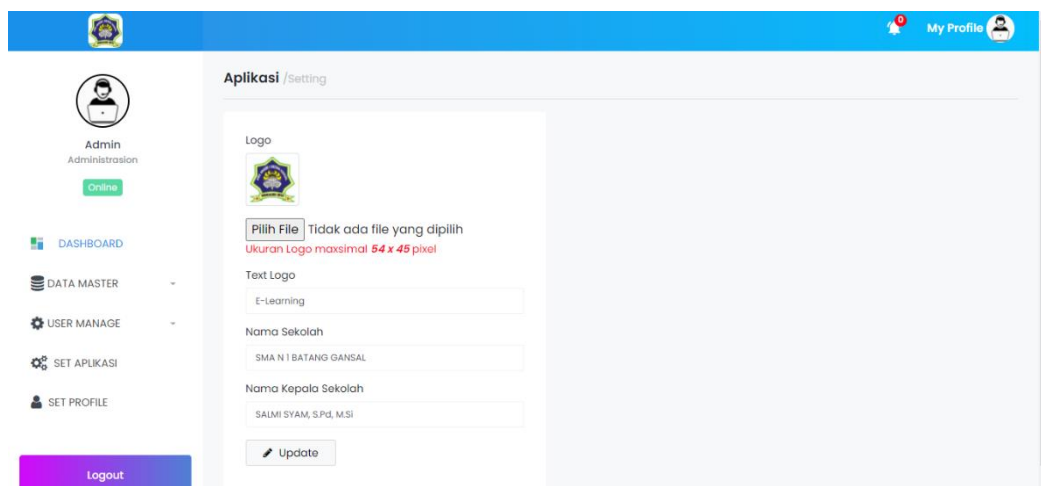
0

My Profile

Admin
Administrasion
Online

DASHBOARD
DATA MASTER
USER MANAGE
SET APLIKASI
SET PROFILE

Logout

Aplikasi /Setting

Logo

Pilih File Tidak ada file yang dipilih
Ukuran Logo maxsimal **54 x 45** pixel

Text Logo
E-Learning

Nama Sekolah
SMA N 1 BATANG GANSAL

Nama Kepala Sekolah
SALMI SYAM, S.Pd, M.Si

Update